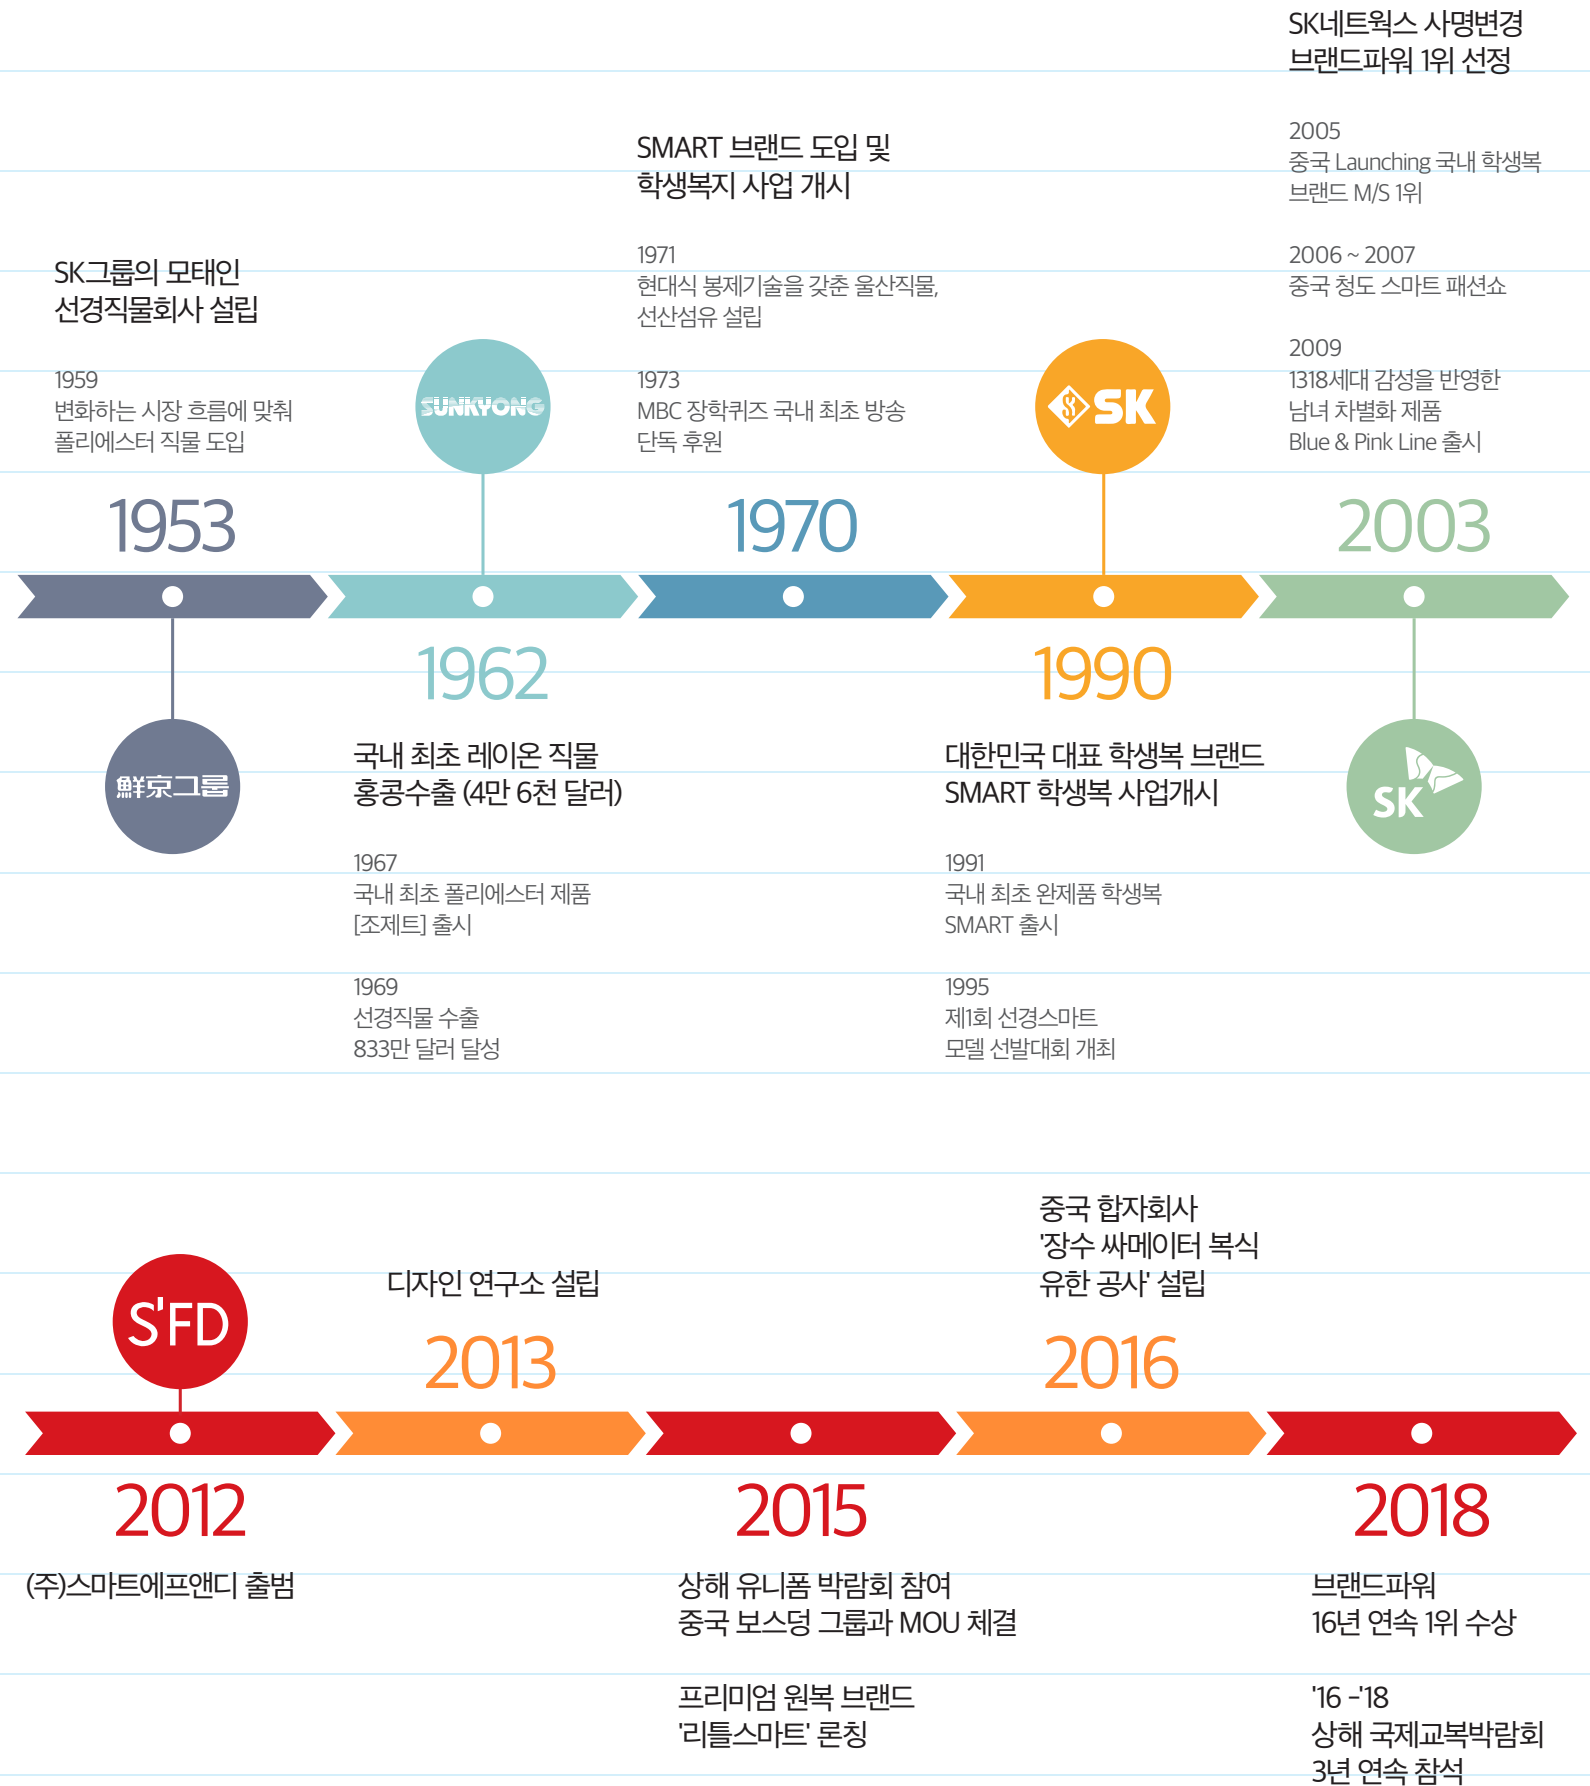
SK네트웍스 사명변경
브랜드파워 1위 선정

2005
중국 Launching 국내 학생복 브랜드 M/S 1위

2006 ~ 2007
중국 청도 스마트 패션쇼

2009
1318세대 감성을 반영한 남녀 차별화 제품 Blue & Pink Line 출시

SMART 브랜드 도입 및
학생복지 사업 개시

1971
현대식 봉제기술을 갖춘 울산직물, 선산섬유 설립

1973
MBC 장학퀴즈 국내 최초 방송 단독 후원

SK그룹의 모태인
선경직물회사 설립

1959
변화하는 시장 흐름에 맞춰 폴리에스터 직물 도입

SUNKYONG

SK

1953

1970

2003

1962

1990

鮮京그룹

SK

국내 최초 레이온 직물
홍콩수출 (4만 6천 달러)

1967
국내 최초 폴리에스터 제품 [조제트] 출시

1969
선경직물 수출
833만 달러 달성

대한민국 대표 학생복 브랜드
SMART 학생복 사업개시

1991
국내 최초 완제품 학생복 SMART 출시

1995
제1회 선경스마트 모델 선발대회 개최

중국 합자회사
'장수 싸메이터 복식 유한 공사' 설립

S'FD

디자인 연구소 설립

2013

2016

2012

2015

2018

(주)스마트에프앤디 출범

상해 유니폼 박람회 참여
중국 보스덩 그룹과 MOU 체결

프리미엄 원복 브랜드
'리틀스마트' 론칭

브랜드파워
16년 연속 1위 수상

'16 -'18
상해 국제교복박람회
3년 연속 참석